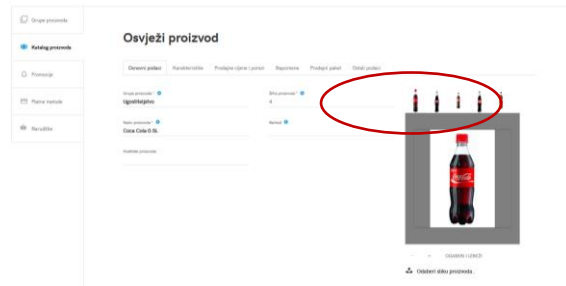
Grupe proizvoda

Katalog proizvoda

Promocije

Platne metode

Narudžbe

Osvježi proizvod

Osnovni podaci | Karakteristike | Prodajne cijene i porezi | Napomena | Prodajni paket | Ostali podaci

Grupa proizvoda *
Ugostiteljstvo

Šifra proizvoda *
4

Naziv proizvoda *
Coca Cola 0.5L

Barkod

Podnaslov proizvoda

ODABERI I ZAKOČI

Odaberi sliku proizvoda